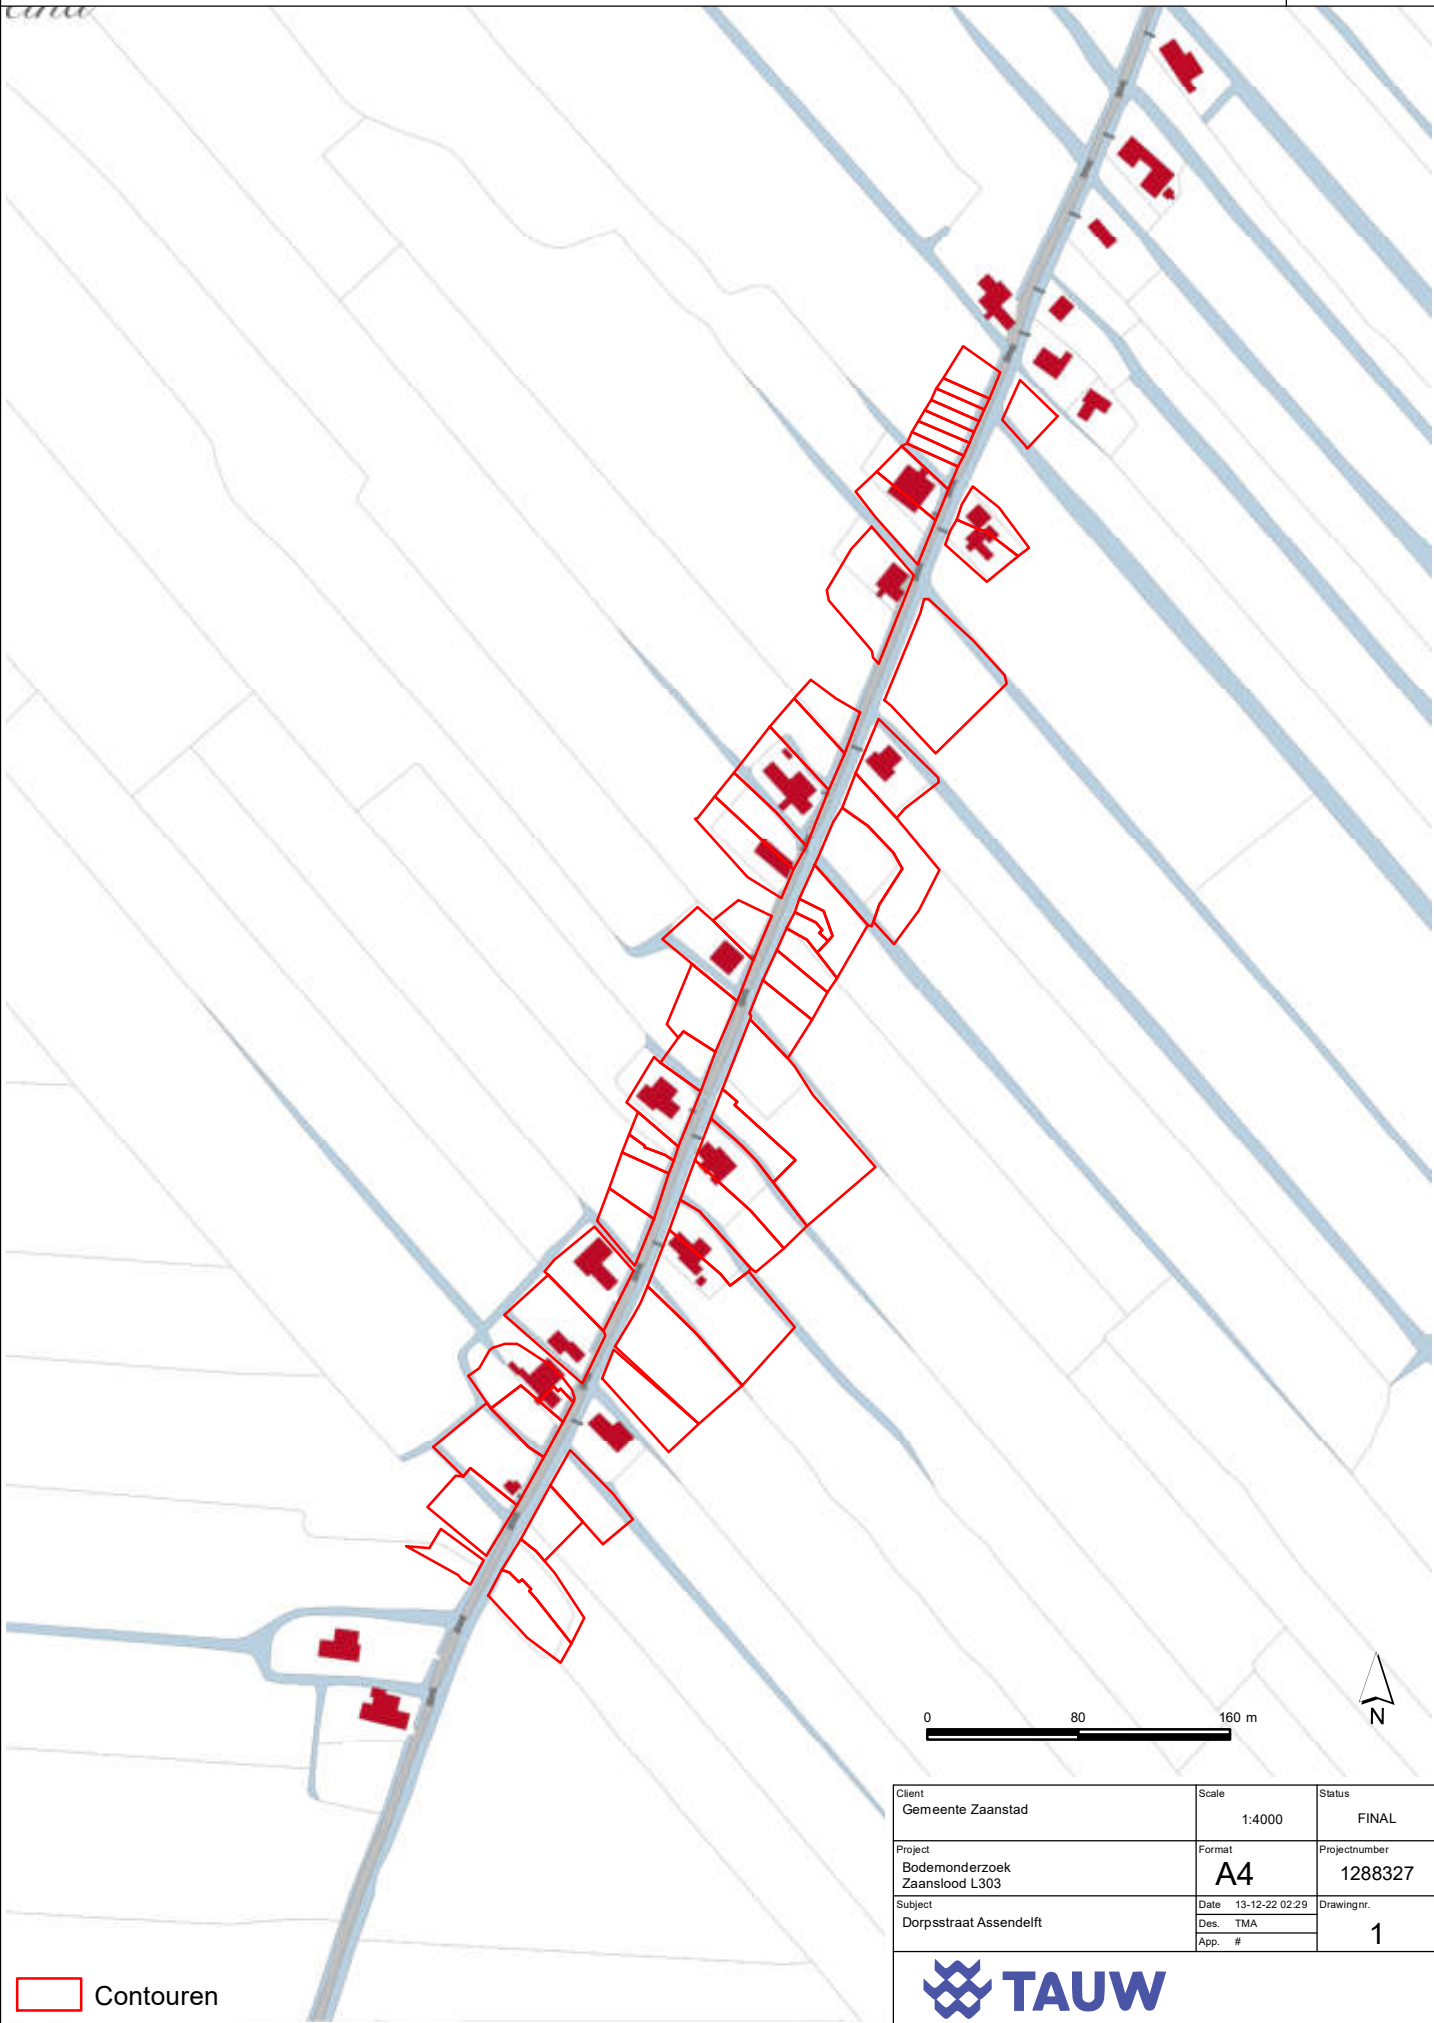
0 80 160 m

N

| Client Gemeente Zaanstad | Scale 1:4000 | Status FINAL |
|---|---|---|
| Project Bodemonderzoek Zaanslood L303 | Format A4 | Projectnumber 1288327 |
| Subject Dorpsstraat Assendelft | Date 13-12-22 02:29 Des. TMA App. # | Drawingnr. 1 |

TAUW

Contouren